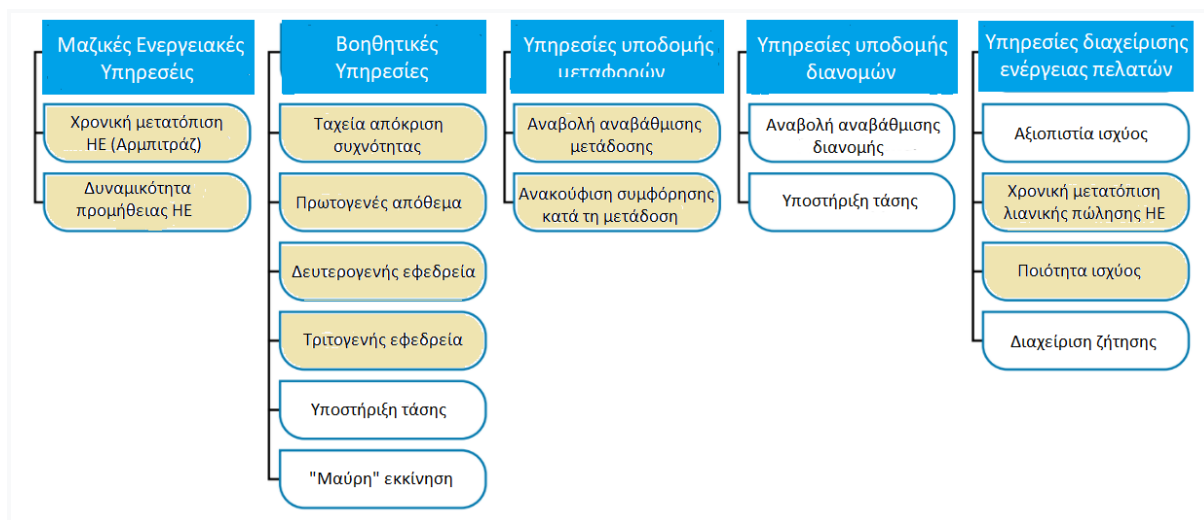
Μαζικές Ενεργειακές Υπηρεσίες

Χρονική μετατόπιση ΗΕ (Αρμπιτράζ)

Δυναμικότητα προμήθειας ΗΕ

Βοηθητικές Υπηρεσίες

Ταχεία απόκριση συχνότητας

Πρωτογενές απόθεμα

Δευτερογενής εφεδρεία

Τριτογενής εφεδρεία

Υποστήριξη τάσης

"Μαύρη" εκκίνηση

Υπηρεσίες υποδομής μεταφορών

Αναβολή αναβάθμισης μετάδοσης

Ανακούφιση συμφόρησης κατά τη μετάδοση

Υπηρεσίες υποδομής διανομών

Αναβολή αναβάθμισης διανομής

Υποστήριξη τάσης

Υπηρεσίες διαχείρισης ενέργειας πελατών

Αξιοπιστία ισχύος

Χρονική μετατόπιση λιανικής πώλησης ΗΕ

Ποιότητα ισχύος

Διαχείριση ζήτησης